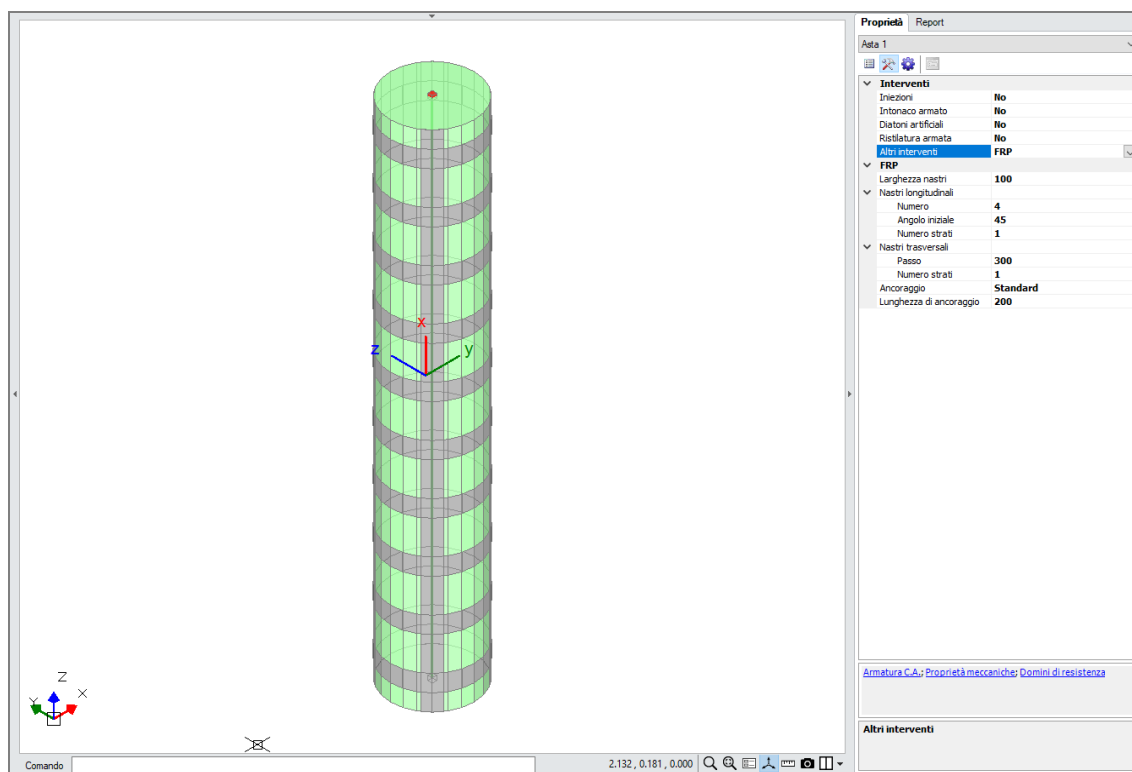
Proprietà | Report

Asta 1

| Interventi | |
|---|---|
| Iniezioni | No |
| Intonaco armato | No |
| Diatoni artificiali | No |
| Ristilatura armata | No |
| Altri interventi | FRP |
| FRP | |
| Larghezza nastri | 100 |
| Nastri longitudinali | |
| Numero | 4 |
| Angolo iniziale | 45 |
| Numero strati | 1 |
| Nastri trasversali | |
| Passo | 300 |
| Numero strati | 1 |
| Ancoraggio | Standard |
| Lunghezza di ancoraggio | 200 |

Armatura C.A.; Proprietà meccaniche; Domini di resistenza

Altri interventi

x
z
y

Z
Y
X

Comando

2.132 , 0.181 , 0.000